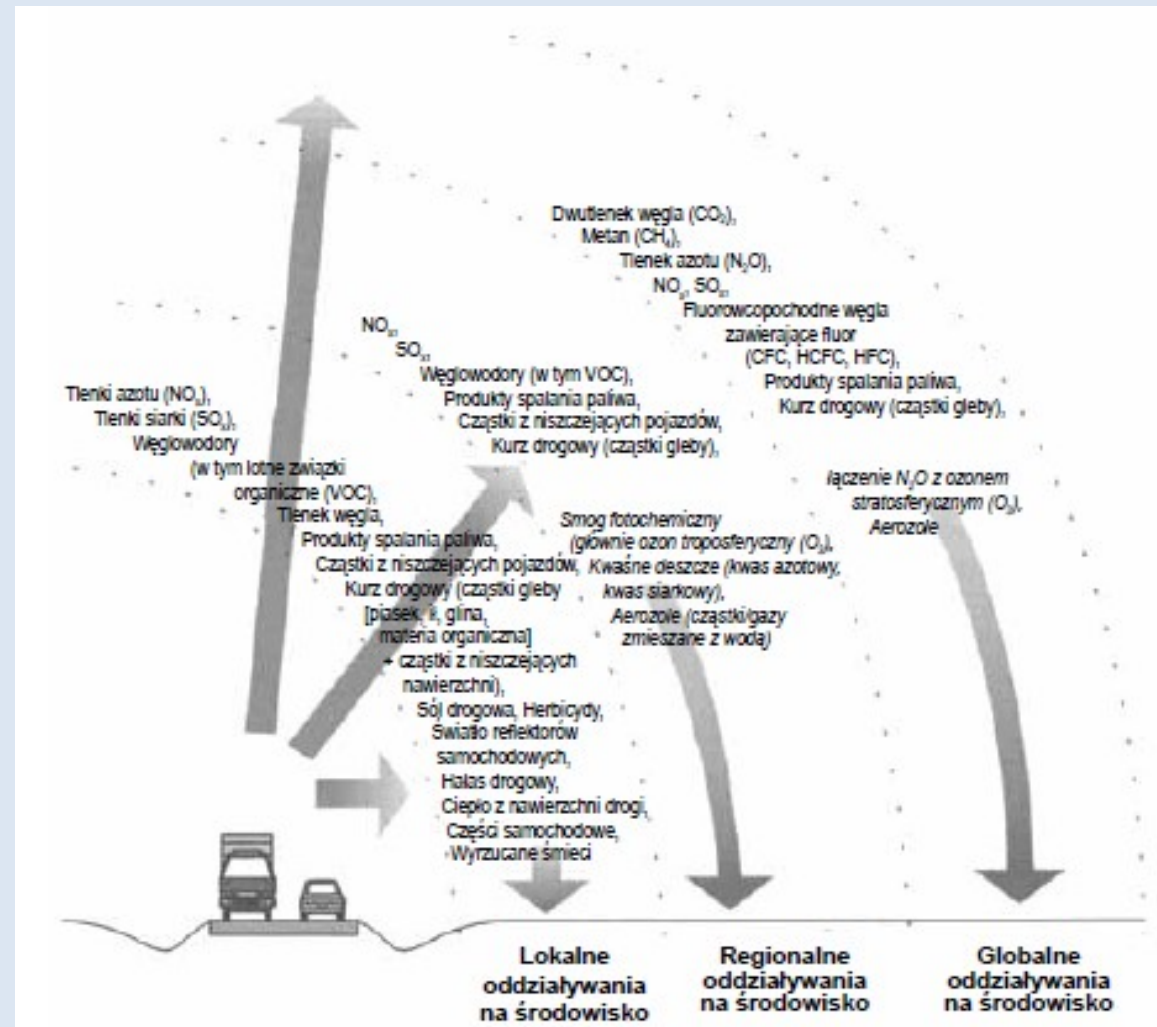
Dwutlenek węgla ($CO_2$),
Metan ($CH_4$),
Tlenek azotu ($N_2O$),
$NO_x$, $SO_x$,
Fluorowcopochodne węgla zawierające fluor (CFC, HCFC, HFC),
Produkty spalania paliwa,
Kurz drogowy (cząstki gleby),

$NO_x$,
$SO_x$,
Węglowodory (w tym VOC),
Produkty spalania paliwa,
Cząstki z niszczejących pojazdów,
Kurz drogowy (cząstki gleby),

Tlenki azotu ($NO_x$),
Tlenki siarki ($SO_x$),
Węglowodory (w tym lotne związki organiczne (VOC),
Tlenek węgla,
Produkty spalania paliwa,
Cząstki z niszczejących pojazdów,
Kurz drogowy (cząstki gleby [piasek, ił, glina, materia organiczna] + cząstki z niszczejących nawierzchni),
Sól drogowa, Herbicydy,
Światło reflektorów samochodowych,
Hałas drogowy,
Ciepło z nawierzchni drogi,
Części samochodowe,
Wyrzucane śmieci

Smog fotochemiczny (głównie ozon troposferyczny ($O_3$)),
Kwaśne deszcze (kwas azotowy, kwas siarkowy),
Aerozole (cząstki/gazy zmieszane z wodą)

łączenie $N_2O$ z ozonem stratosferycznym ($O_3$),
Aerozole

Lokalne oddziaływania na środowisko

Regionalne oddziaływania na środowisko

Globalne oddziaływania na środowisko